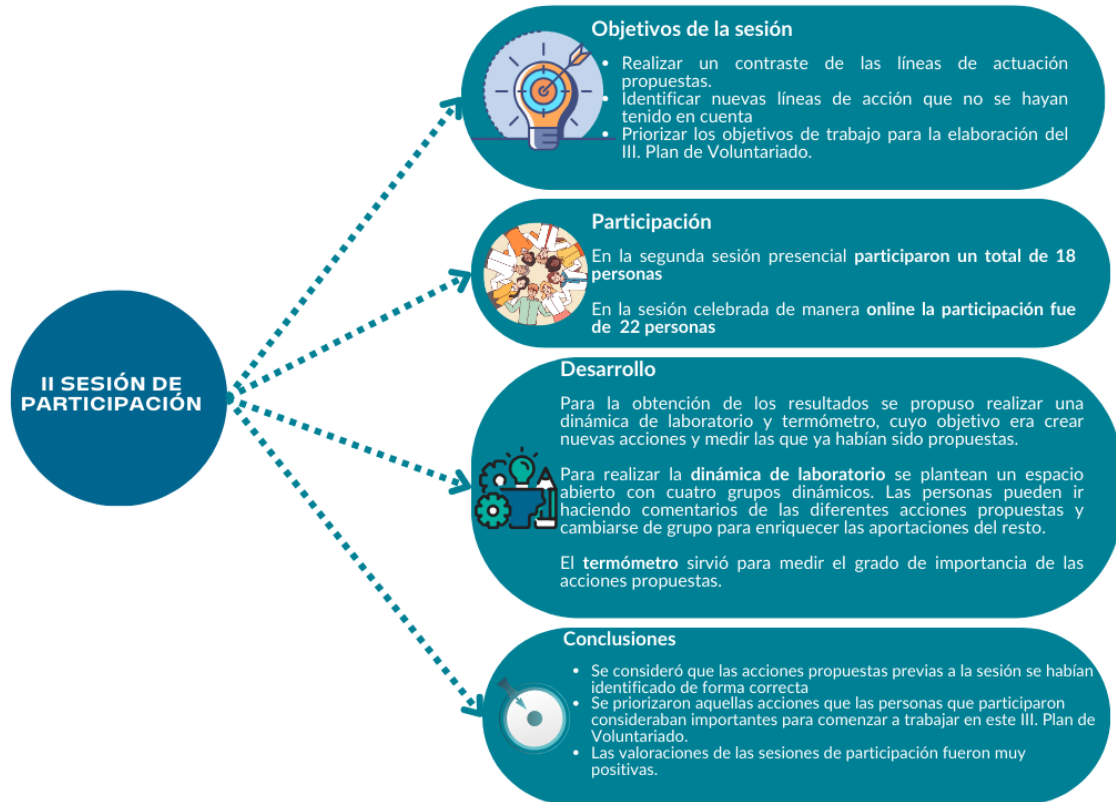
II SESIÓN DE PARTICIPACIÓN

Objetivos de la sesión

- Realizar un contraste de las líneas de actuación propuestas.
- Identificar nuevas líneas de acción que no se hayan tenido en cuenta
- Priorizar los objetivos de trabajo para la elaboración del III. Plan de Voluntariado.

Participación

En la segunda sesión presencial **participaron un total de 18 personas**

En la sesión celebrada de manera **online la participación fue de 22 personas**

Desarrollo

Para la obtención de los resultados se propuso realizar una dinámica de laboratorio y termómetro, cuyo objetivo era crear nuevas acciones y medir las que ya habían sido propuestas.

Para realizar la **dinámica de laboratorio** se plantean un espacio abierto con cuatro grupos dinámicos. Las personas pueden ir haciendo comentarios de las diferentes acciones propuestas y cambiarse de grupo para enriquecer las aportaciones del resto.

El **termómetro** sirvió para medir el grado de importancia de las acciones propuestas.

Conclusiones

- Se consideró que las acciones propuestas previas a la sesión se habían identificado de forma correcta
- Se priorizaron aquellas acciones que las personas que participaron consideraban importantes para comenzar a trabajar en este III. Plan de Voluntariado.
- Las valoraciones de las sesiones de participación fueron muy positivas.